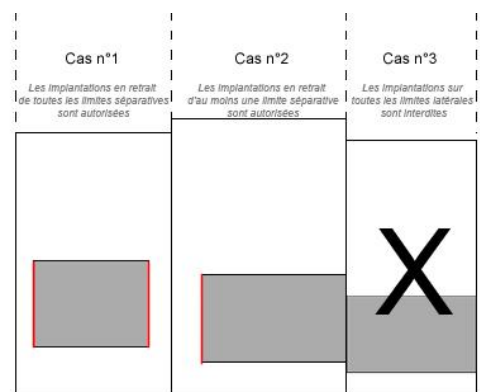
Cas n°1

Les implantations en retrait de toutes les limites séparatives sont autorisées

Cas n°2

Les implantations en retrait d'au moins une limite séparative sont autorisées

Cas n°3

Les implantations sur toutes les limites latérales sont interdites

X